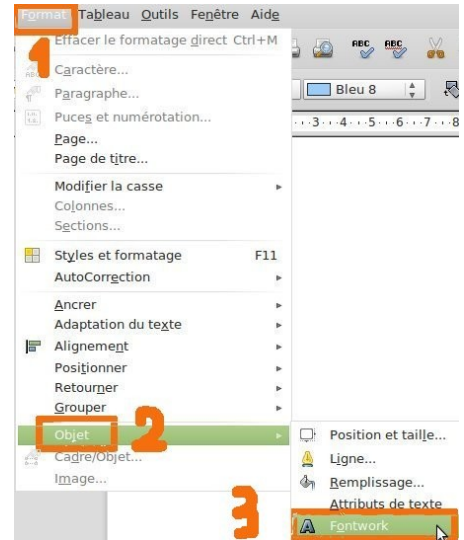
Format Tableau Outils Fenêtre Aide
1
Effacer le formatage direct Ctrl+M
Caractère...
Paragraphe...
Puces et numérotation...
Page...
Page de titre...
Modifier la casse
Colonnes...
Sections...
Styles et formatage F11
AutoCorrection
Ancrer
Adaptation du texte
Alignement
Positionner
Retourner
Grouper
Objet
2
Cadre/Objet...
Image...
Bleu 8
3 4 5 6 7 8
Position et taille...
Ligne...
Remplissage...
Attributs de texte
3
Fontwork